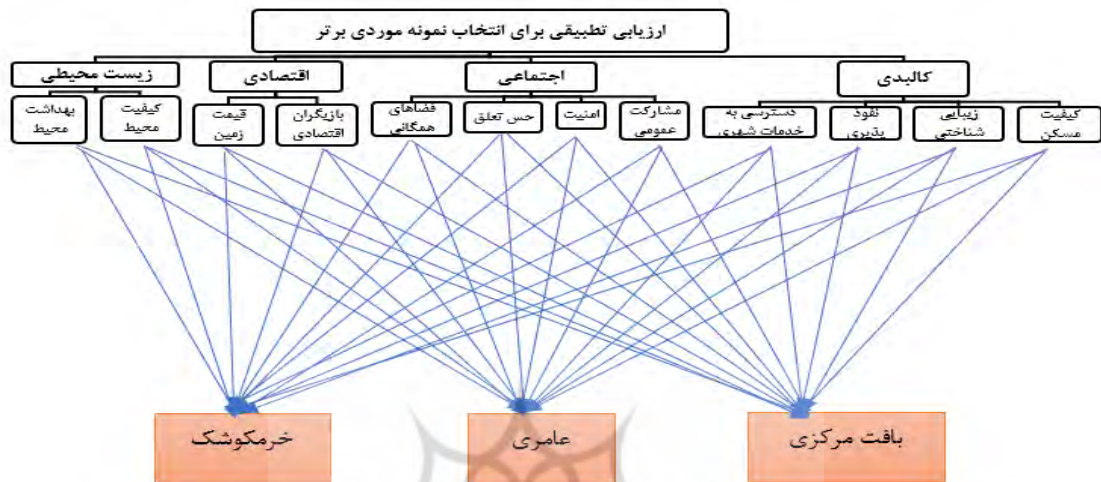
ارزیابی تطبیقی برای انتخاب نمونه موردی برتر

زیست محیطی

اقتصادی

اجتماعی

کالبدی

بهداشت محیط

کیفیت محیط

قیمت زمین

بازیگران اقتصادی

فضاهای همگانی

حس تعلق

امنیت

مشارکت عمومی

دسترسی به خدمات شهری

نفوذ پذیری

زیبایی شناختی

کیفیت مسکن

خرمکوشک

عامری

بافت مرکزی